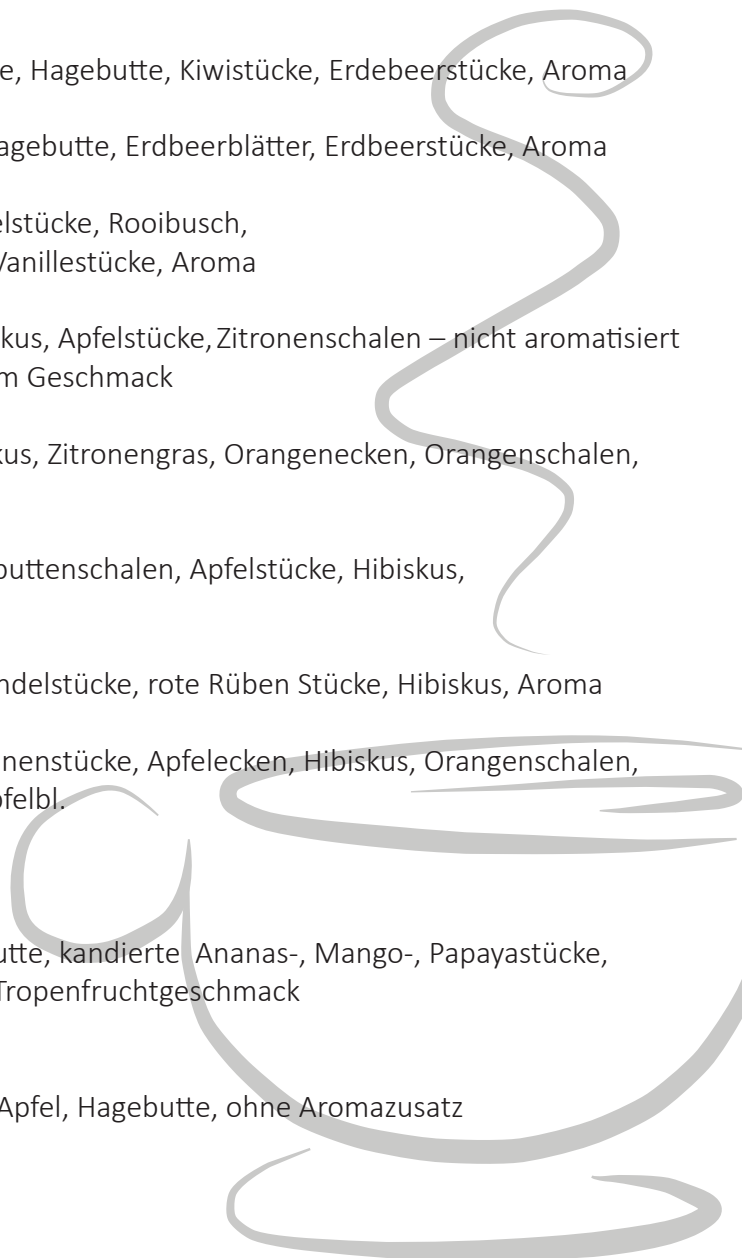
e, Hagebutte, Kiwistücke, Erdebeerstücke, Aroma

agebutte, Erdbeerblätter, Erdbeerstücke, Aroma

elstücke, Rooibusch,
Vanillestücke, Aroma

kus, Apfelstücke, Zitronenschalen – nicht aromatisiert
m Geschmack

kus, Zitronengras, Orangenecken, Orangenschalen,

buttenschalen, Apfelstücke, Hibiskus,

ndelstücke, rote Rüben Stücke, Hibiskus, Aroma

nenstücke, Apfelecken, Hibiskus, Orangenschalen,
ofelbl.

utte, kandierte Ananas-, Mango-, Papayastücke,
Tropenfruchtgeschmack

Apfel, Hagebutte, ohne Aromazusatz